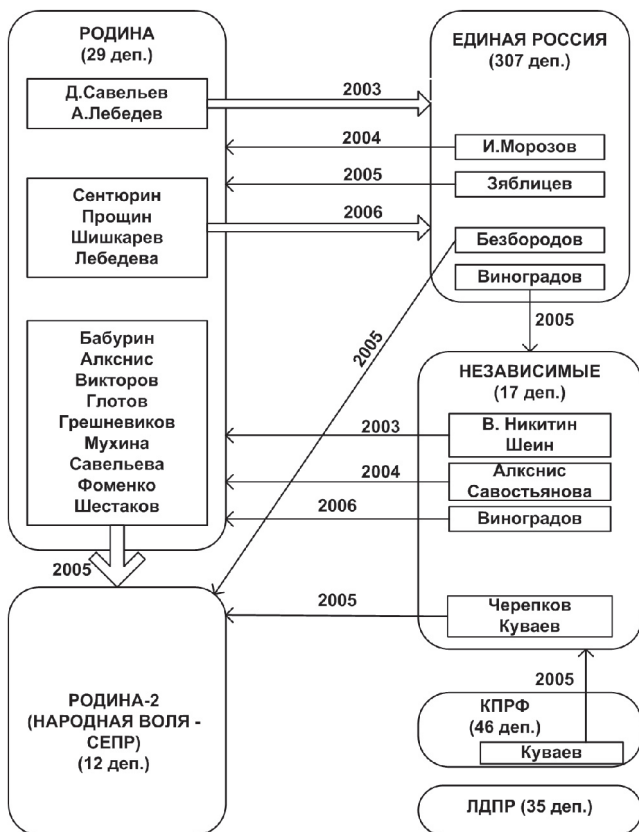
РОДИНА
(29 деп.)

Д.Савельев
А.Лебедев

Сентюрин
Прощин
Шишкарев
Лебедева

Бабурин
Алкснис
Викторов
Глотов
Грешневиков
Мухина
Савельева
Фоменко
Шестаков

ЕДИНАЯ РОССИЯ
(307 деп.)

2003

2004

И.Морозов

2005

Зяблицев

2006

Безбородов

Виноградов

2005

2005

НЕЗАВИСИМЫЕ
(17 деп.)

2003

В. Никитин
Шеин

2004

Алкснис
Савостьянова

2006

Виноградов

2005

2005

Черепков
Куваев

2005

РОДИНА-2
(НАРОДНАЯ ВОЛЯ - СЕПР)
(12 деп.)

КПРФ
(46 деп.)

Куваев

ЛДПР (35 деп.)